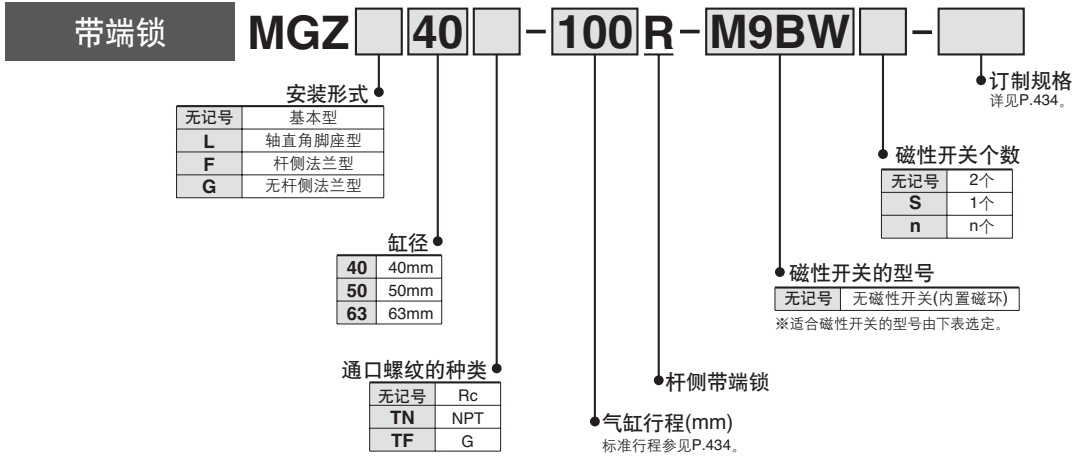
带端锁 MGZ 40 - 100 R - M9BW -

安装形式

| 无记号 | 基本型 |
|---|---|
| L | 轴直角脚座型 |
| F | 杆侧法兰型 |
| G | 无杆侧法兰型 |

缸径

| 40 | 40mm |
|---|---|
| 50 | 50mm |
| 63 | 63mm |

通口螺纹的种类

| 无记号 | Rc |
|---|---|
| TN | NPT |
| TF | G |

气缸行程(mm)
标准行程参见P.434。

杆侧带端锁

磁性开关的型号

| 无记号 | 无磁性开关(内置磁环) |
|---|---|

※适合磁性开关的型号由下表选定。

磁性开关个数

| 无记号 | 2个 |
|---|---|
| S | 1个 |
| n | n个 |

订制规格
详见P.434。